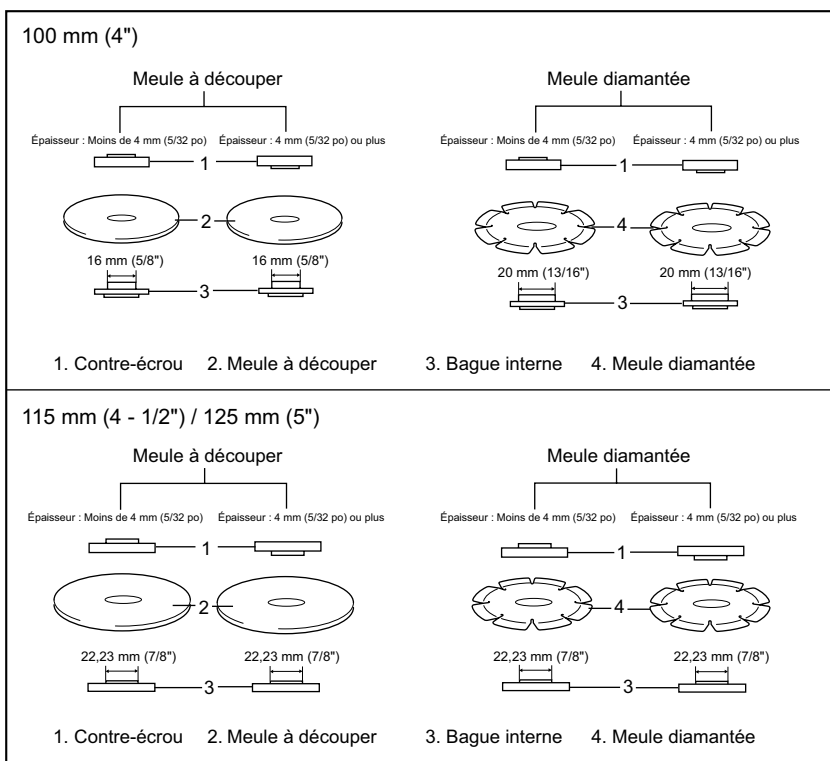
100 mm (4")

Meule à découper

Épaisseur : Moins de 4 mm (5/32 po) Épaisseur : 4 mm (5/32 po) ou plus

1

2

16 mm (5/8") 16 mm (5/8")

3

Meule diamantée

Épaisseur : Moins de 4 mm (5/32 po) Épaisseur : 4 mm (5/32 po) ou plus

1

4

20 mm (13/16") 20 mm (13/16")

3

1. Contre-écrou 2. Meule à découper 3. Bague interne 4. Meule diamantée

115 mm (4 - 1/2") / 125 mm (5")

Meule à découper

Épaisseur : Moins de 4 mm (5/32 po) Épaisseur : 4 mm (5/32 po) ou plus

1

2

22,23 mm (7/8") 22,23 mm (7/8")

3

Meule diamantée

Épaisseur : Moins de 4 mm (5/32 po) Épaisseur : 4 mm (5/32 po) ou plus

1

4

22,23 mm (7/8") 22,23 mm (7/8")

3

1. Contre-écrou 2. Meule à découper 3. Bague interne 4. Meule diamantée